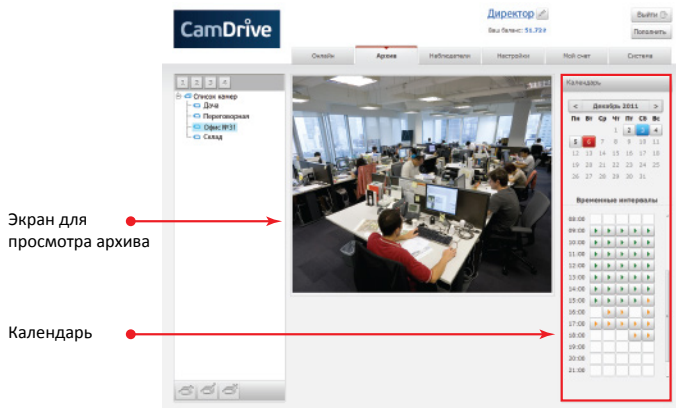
CamDrive

Директор

Ваш баланс: 51.73 р

Выйти

Пополнить

Онлайн

Архив

Наблюдатели

Настройки

Мой счет

Система

1 2 3 4

Список камер

Дача

Переговорная

Офис №31

Склад

Экран для просмотра архива

Календарь

Календарь

< Декабрь 2011 >

| Пн | Вт | Ср | Чт | Пт | Сб | Вс |
|---|---|---|---|---|---|---|
| | | | 1 | 2 | 3 | 4 |
| 5 | 6 | 7 | 8 | 9 | 10 | 11 |
| 12 | 13 | 14 | 15 | 16 | 17 | 18 |
| 19 | 20 | 21 | 22 | 23 | 24 | 25 |
| 26 | 27 | 28 | 29 | 30 | 31 | |

Временные интервалы

08:00

09:00

10:00

11:00

12:00

13:00

14:00

15:00

16:00

17:00

18:00

19:00

20:00

21:00